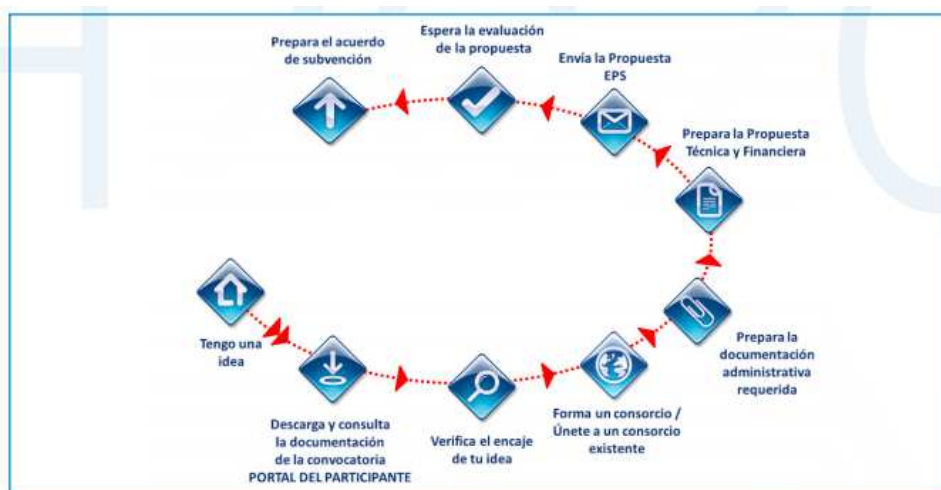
Prepara el acuerdo de subvención

Espera la evaluación de la propuesta

Envía la Propuesta EPS

Prepara la Propuesta Técnica y Financiera

Tengo una idea

Descarga y consulta la documentación de la convocatoria PORTAL DEL PARTICIPANTE

Verifica el encaje de tu idea

Forma un consorcio / Únete a un consorcio existente

Prepara la documentación administrativa requerida